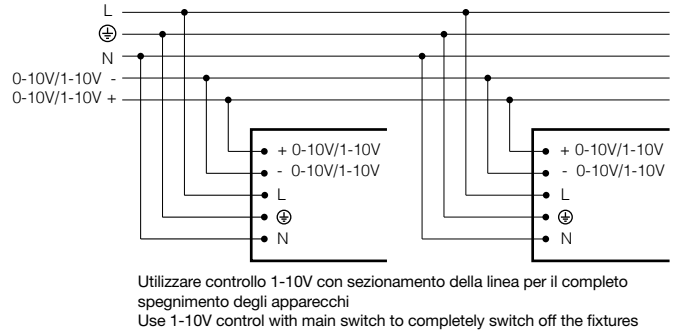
L
⏚
N
0-10V/1-10V -
0-10V/1-10V +

+ 0-10V/1-10V
- 0-10V/1-10V
L
⏚
N

+ 0-10V/1-10V
- 0-10V/1-10V
L
⏚
N

Utilizzare controllo 1-10V con sezionamento della linea per il completo spegnimento degli apparecchi
Use 1-10V control with main switch to completely switch off the fixtures